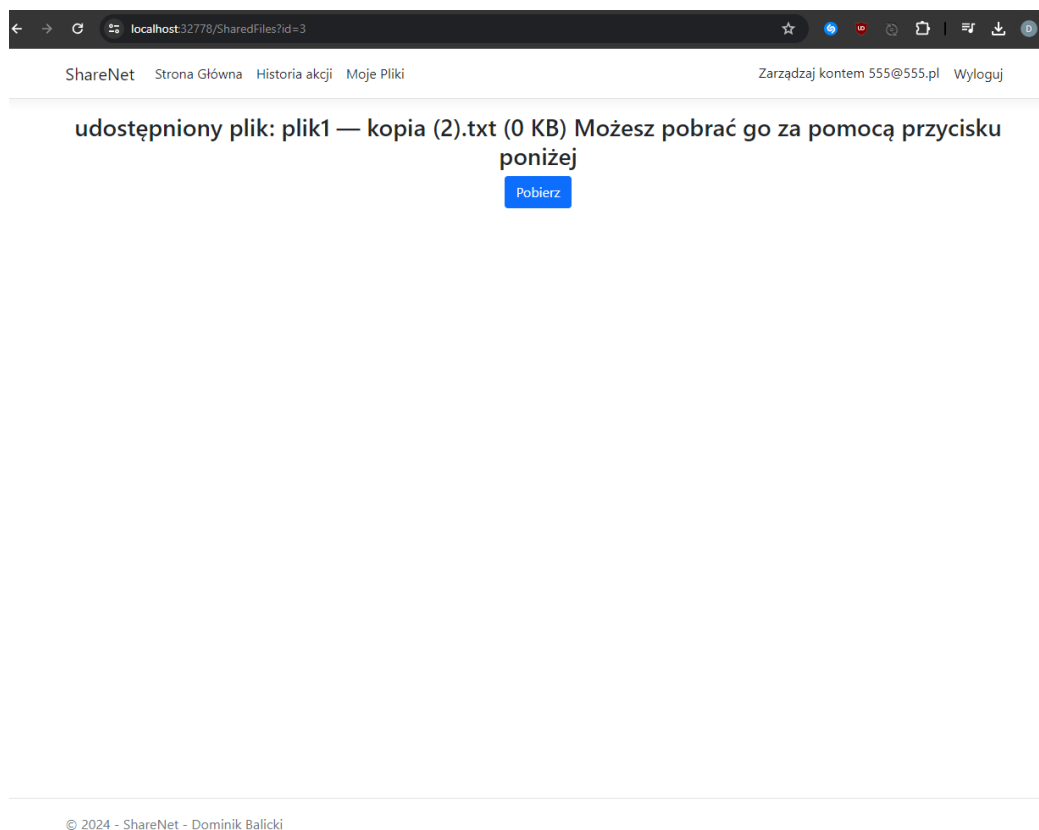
localhost:32778/SharedFiles?id=3

ShareNet Strona Główna Historia akcji Moje Pliki Zarządzaj kontem 555@555.pl Wyloguj

udostępniony plik: plik1 — kopia (2).txt (0 KB) Możesz pobrać go za pomocą przycisku poniżej

Pobierz

© 2024 - ShareNet - Dominik Balicki